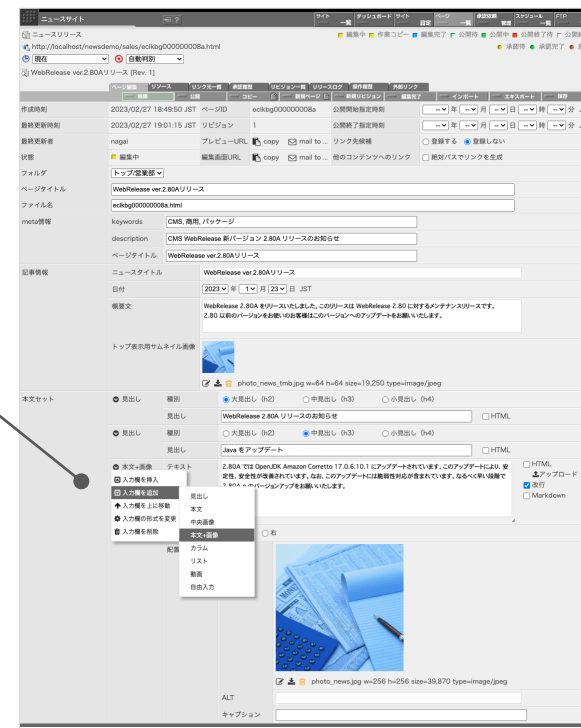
ニュースサイト

サイト 一覧 ダッシュボード サイト 設定 ページ 一覧 承認依頼 管理 スケジュール 一覧 FTP

ニュースリリース
http://localhost/newsdemo/sales/eclkbg000000008a.html
現在 自動判別
WebRelease ver.2.80Aリリース [Rev. 1]

編集中 作業コピー 編集完了 公開待 公開中 公開終了待 公開終了
承認待 承認完了

ページ編集 リソース リンク元一覧 承認履歴 リビジョン一覧 リソースログ 操作履歴 外部リンク
編集 公開 コピー 削除 親ページ 新規リビジョン 編集完了 インポート エキスポート 保存

| 作成時刻 | 2023/02/27 18:49:50 JST | ページID | eclkbg000000008a | 公開開始指定時刻 | 年 月 日 時 分 |
|---|---|---|---|---|---|
| 最終更新時刻 | 2023/02/27 19:01:15 JST | リビジョン | 1 | 公開終了指定時刻 | 年 月 日 時 分 |
| 最終更新者 | nagai | プレビューURL | copy mail to ... | リンク先候補 | 登録する 登録しない |
| 状態 | 編集中 | 編集画面URL | copy mail to ... | 他のコンテンツへのリンク | 絶対パスでリンクを生成 |

フォルダ トップ/営業部
ページタイトル WebRelease ver.2.80Aリリース
ファイル名 eclkbg000000008a.html
meta情報 keywords CMS, 商用, パッケージ
description CMS WebRelease 新バージョン 2.80A リリースのお知らせ
ページタイトル WebRelease ver.2.80Aリリース

記事情報 ニュースタイトル WebRelease ver.2.80Aリリース
日付 2023 年 1 月 23 日 JST
概要文 WebRelease 2.80A をリリースいたしました。このリリースは WebRelease 2.80 に対するメンテナンスリリースです。2.80 以前のバージョンをお使いのお客様はこのバージョンへのアップデートをお勧めいたします。
トップ表示用サムネイル画像
photo_news_tmb.jpg w=64 h=64 size=19,250 type=image/jpeg

本文セット 見出し 種別 大見出し (h2) 中見出し (h3) 小見出し (h4)
見出し WebRelease 2.80A リリースのお知らせ HTML
見出し 種別 大見出し (h2) 中見出し (h3) 小見出し (h4)
見出し Java をアップデート HTML
本文+画像 テキスト 2.80A では OpenJDK Amazon Corretto 17.0.6.10.1 にアップデートされています。このアップデートにより、安定性、安全性が改善されています。なお、このアップデートには脆弱性対応が含まれています。なるべく早い段階で 2.80A へのバージョンアップをお願いいたします。
HTML
アップロード
改行
Markdown

入力欄を挿入
入力欄を追加
入力欄を上に移動
入力欄の形式を変更
入力欄を削除

見出し
本文
中央画像
本文+画像
カラム
リスト
動画
自由入力

配置 右

photo_news.jpg w=256 h=256 size=39,870 type=image/jpeg
ALT
キャプション